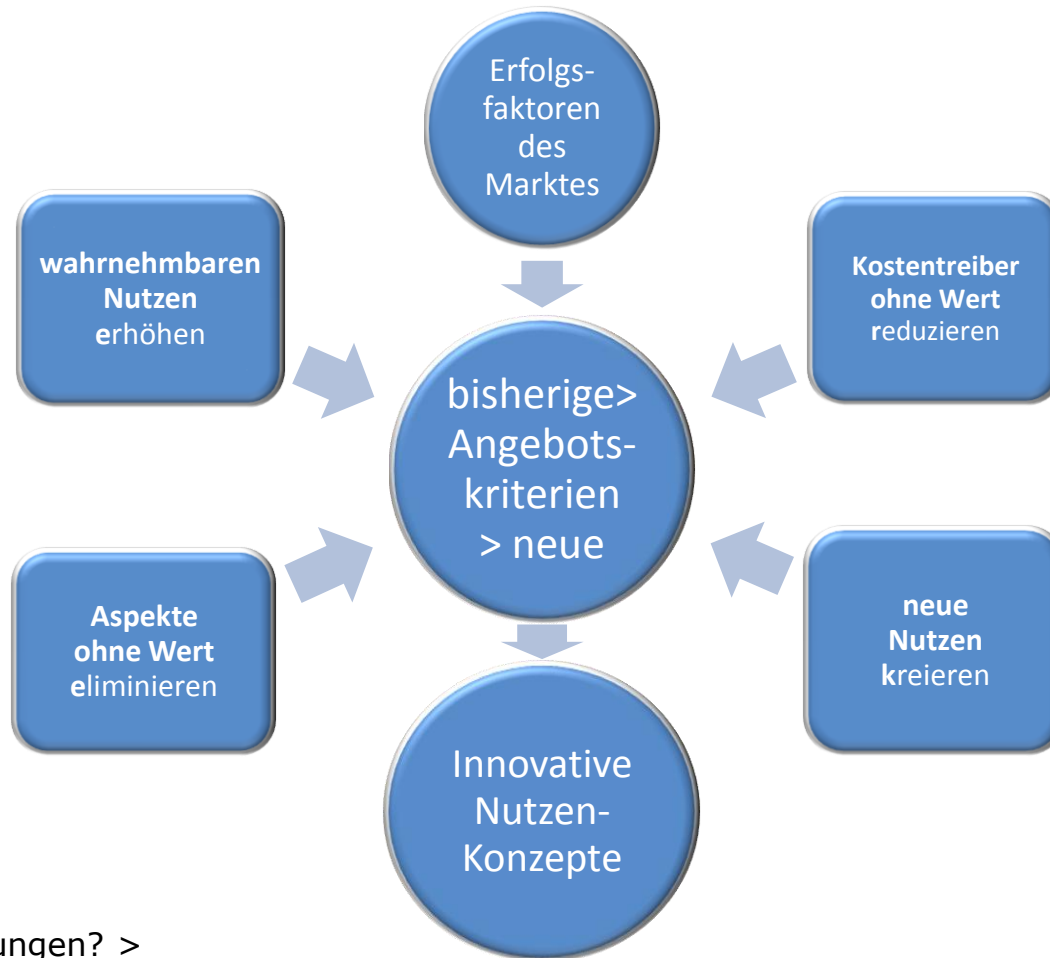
Erfolgsfaktoren des Marktes

wahrnehmbaren Nutzen erhöhen

Kostentreiber ohne Wert reduzieren

bisherige> Angebotskriterien > neue

Aspekte ohne Wert eliminieren

neue Nutzen kreieren

Innovative Nutzen-Konzepte

ungen? >